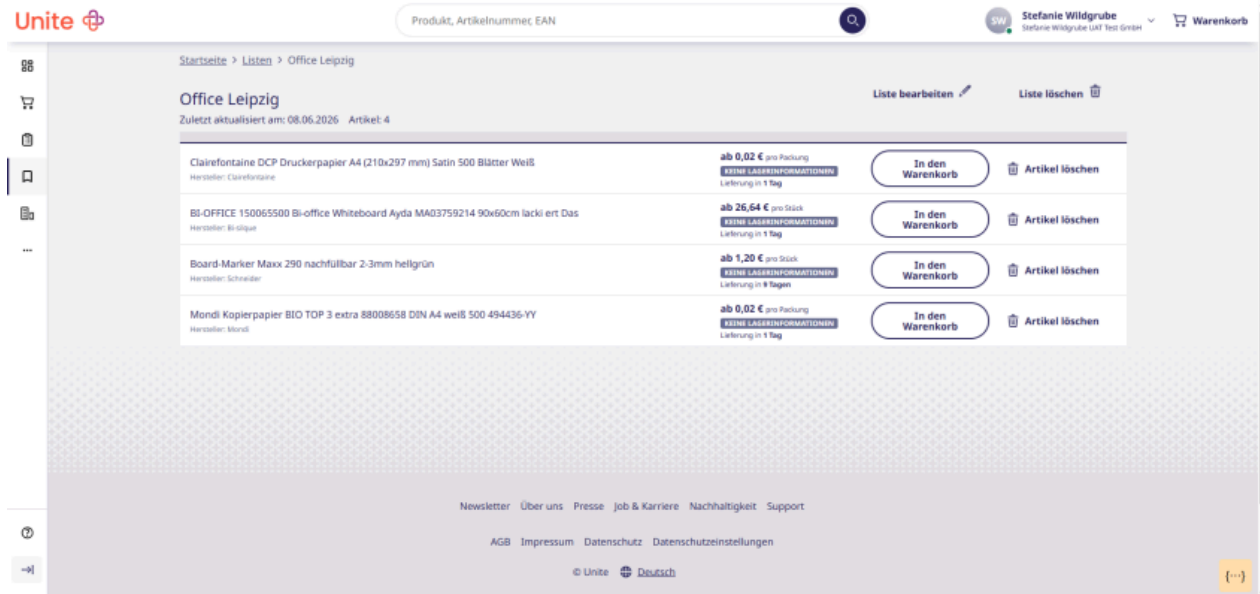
Unite

Produkt, Artikelnummer, EAN

SW Stefanie Wildgrube
Stefanie Wildgrube UAT Test GmbH

Warenkorb

Startseite > Listen > Office Leipzig

Office Leipzig
Zuletzt aktualisiert am: 08.06.2026 Artikel: 4

Liste bearbeiten

Liste löschen

| | | | |
|---|---|---|---|
| Clairefontaine DCP Druckerpapier A4 (210x297 mm) Satin 500 Blätter Weiß<br>Hersteller: Clairefontaine | ab 0,02 € pro Packung<br>KEINE LAGERINFORMATIONEN<br>Lieferung in 1 Tag | In den Warenkorb | Artikel löschen |
| BI-OFFICE 150065500 Bi-office Whiteboard Ayda MA03759214 90x60cm lacki ert Das<br>Hersteller: Bi-silque | ab 26,64 € pro Stück<br>KEINE LAGERINFORMATIONEN<br>Lieferung in 1 Tag | In den Warenkorb | Artikel löschen |
| Board-Marker Maxx 290 nachfüllbar 2-3mm hellgrün<br>Hersteller: Schneider | ab 1,20 € pro Stück<br>KEINE LAGERINFORMATIONEN<br>Lieferung in 9 Tagen | In den Warenkorb | Artikel löschen |
| Mondi Kopierpapier BIO TOP 3 extra 88008658 DIN A4 weiß 500 494436-YY<br>Hersteller: Mondi | ab 0,02 € pro Packung<br>KEINE LAGERINFORMATIONEN<br>Lieferung in 1 Tag | In den Warenkorb | Artikel löschen |

Newsletter Über uns Presse Job & Karriere Nachhaltigkeit Support

AGB Impressum Datenschutz Datenschutzeinstellungen

© Unite Deutsch